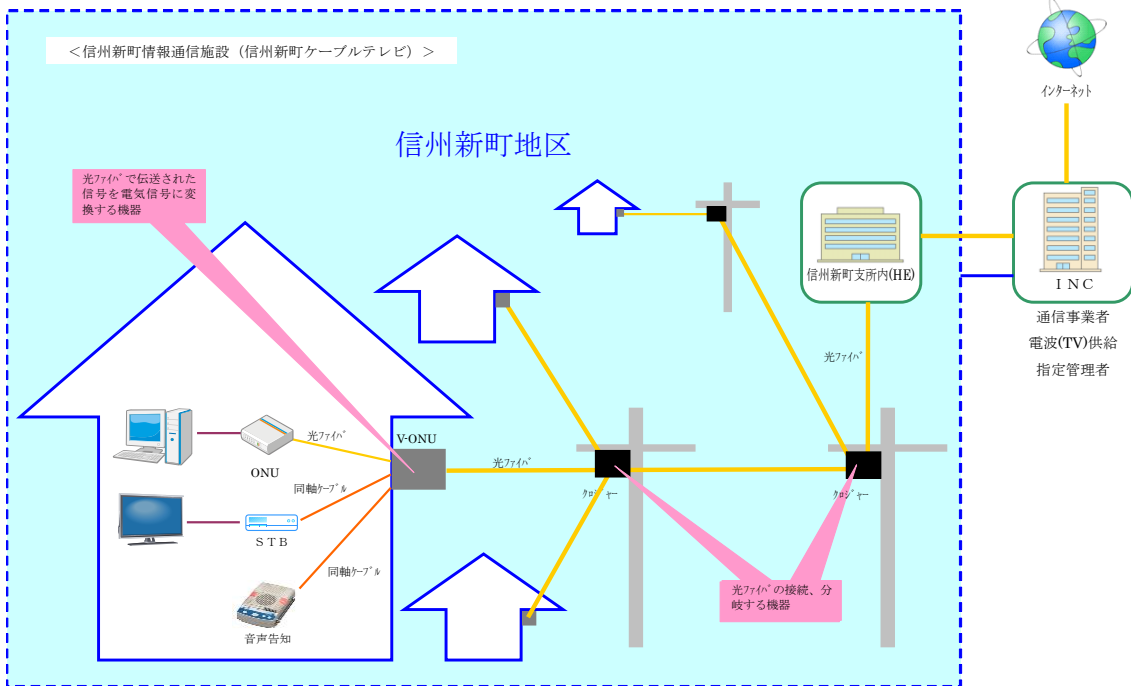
＜信州新町情報通信施設（信州新町ケーブルテレビ）＞

信州新町地区

光ﾌｧｲﾊﾞで伝送された信号を電気信号に変換する機器

インターネット

信州新町支所内(HE)

ＩＮＣ

通信事業者
電波(TV)供給
指定管理者

光ﾌｧｲﾊﾞ

光ﾌｧｲﾊﾞ

V-ONU

ONU

同軸ｹｰﾌﾞﾙ

光ﾌｧｲﾊﾞ

ｸﾛｼﾞｬｰ

ｸﾛｼﾞｬｰ

ＳＴＢ

同軸ｹｰﾌﾞﾙ

音声告知

光ﾌｧｲﾊﾞの接続、分岐する機器